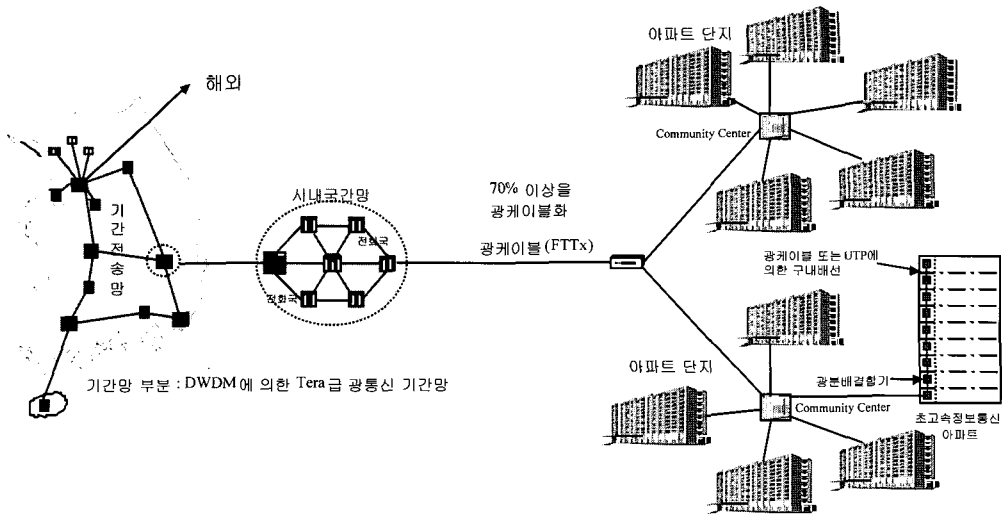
해외

기간전송망

사내국간망

전화국

전화국

70% 이상을 광케이블화

광케이블 (FTTx)

아파트 단지

Community Center

광케이블 또는 UTP에 의한 구내배선

광분배결합기

아파트 단지

Community Center

초고속정보통신 아파트

기간망 부분 : DWDM에 의한 Tera급 광통신 기간망